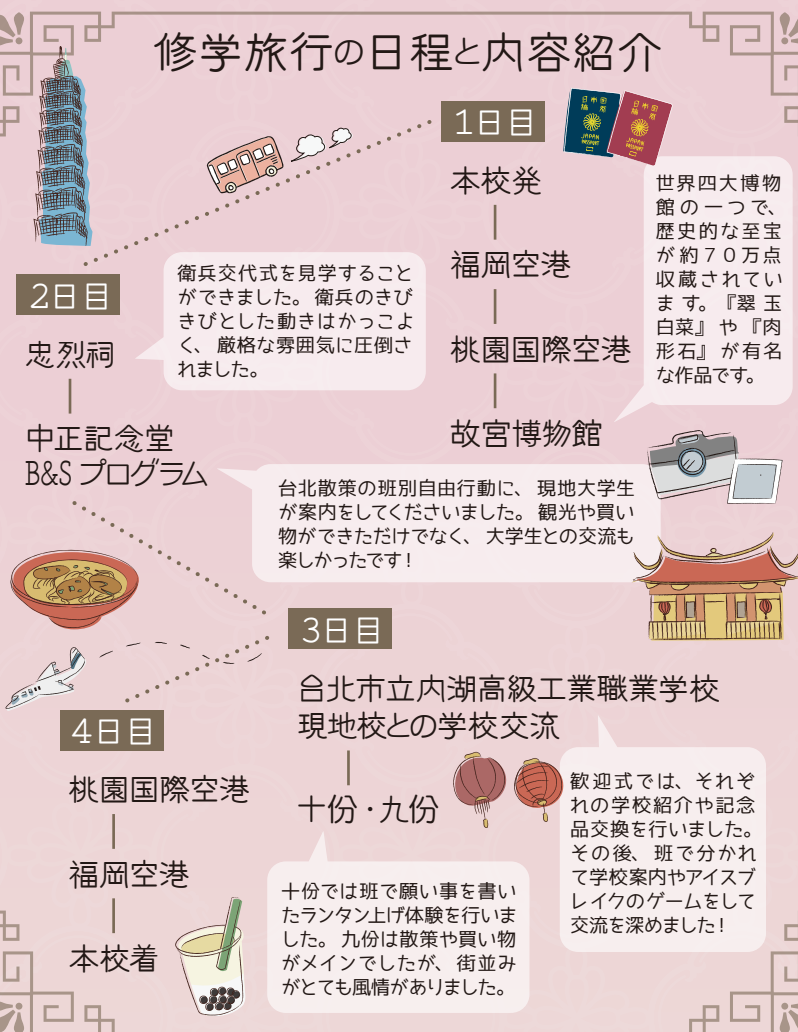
修学旅行の日程と内容紹介

1日目

本校発

福岡空港

桃園国際空港

故宮博物館

世界四大博物館の一つで、歴史的な至宝が約70万点収蔵されています。『翠玉白菜』や『肉形石』が有名な作品です。

2日目

忠烈祠

中正記念堂
B&S プログラム

衛兵交代式を見学することができました。衛兵のきびきびとした動きはかっこよく、厳格な雰囲気に圧倒されました。

台北散策の班別自由行動に、現地大学生が案内をしてくださいました。観光や買い物ができただけでなく、大学生との交流も楽しかったです！

3日目

台北市立内湖高級工業職業学校
現地校との学校交流

十份・九份

歓迎式では、それぞれの学校紹介や記念品交換を行いました。その後、班で分かれて学校案内やアイスブレイクのゲームをして交流を深めました！

十份では班で願い事を書いたランタン上げ体験を行いました。九份は散策や買い物がメインでしたが、街並みがとても風情がありました。

4日目

桃園国際空港

福岡空港

本校着